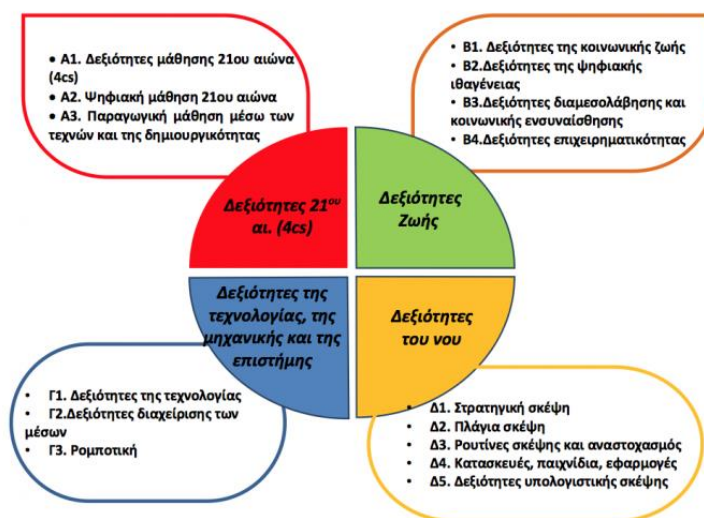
• Α1. Δεξιότητες μάθησης 21ου αιώνα (4cs)
• Α2. Ψηφιακή μάθηση 21ου αιώνα
• Α3. Παραγωγική μάθηση μέσω των τεχνών και της δημιουργικότητας

• Β1. Δεξιότητες της κοινωνικής ζωής
• Β2.Δεξιότητες της ψηφιακής ιθαγένειας
• Β3.Δεξιότητες διαμεσολάβησης και κοινωνικής ενσυναίσθησης
• Β4.Δεξιότητες επιχειρηματικότητας

Δεξιότητες 21$^{ου}$ αι. (4cs)

Δεξιότητες Ζωής

Δεξιότητες της τεχνολογίας, της μηχανικής και της επιστήμης

Δεξιότητες του νου

• Γ1. Δεξιότητες της τεχνολογίας
• Γ2.Δεξιότητες διαχείρισης των μέσων
• Γ3. Ρομποτική

• Δ1. Στρατηγική σκέψη
• Δ2. Πλάγια σκέψη
• Δ3. Ρουτίνες σκέψης και αναστοχασμός
• Δ4. Κατασκευές, παιχνίδια, εφαρμογές
• Δ5. Δεξιότητες υπολογιστικής σκέψης